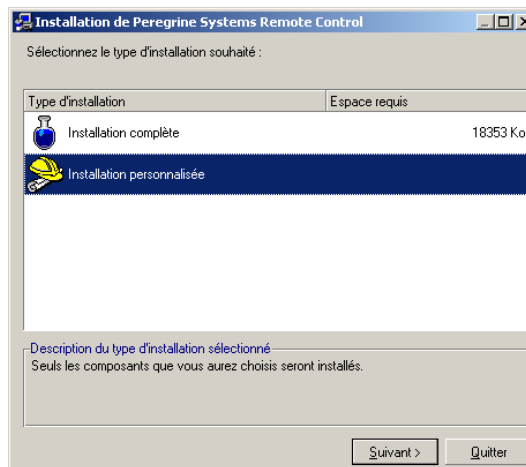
Installation de Peregrine Systems Remote Control

Sélectionnez le type d'installation souhaité :

| Type d'installation | Espace requis |
|---|---|
| Installation complète | 18353 Ko |
| Installation personnalisée | |

Description du type d'installation sélectionné
Seuls les composants que vous aurez choisis seront installés.

Suivant >
Quitter